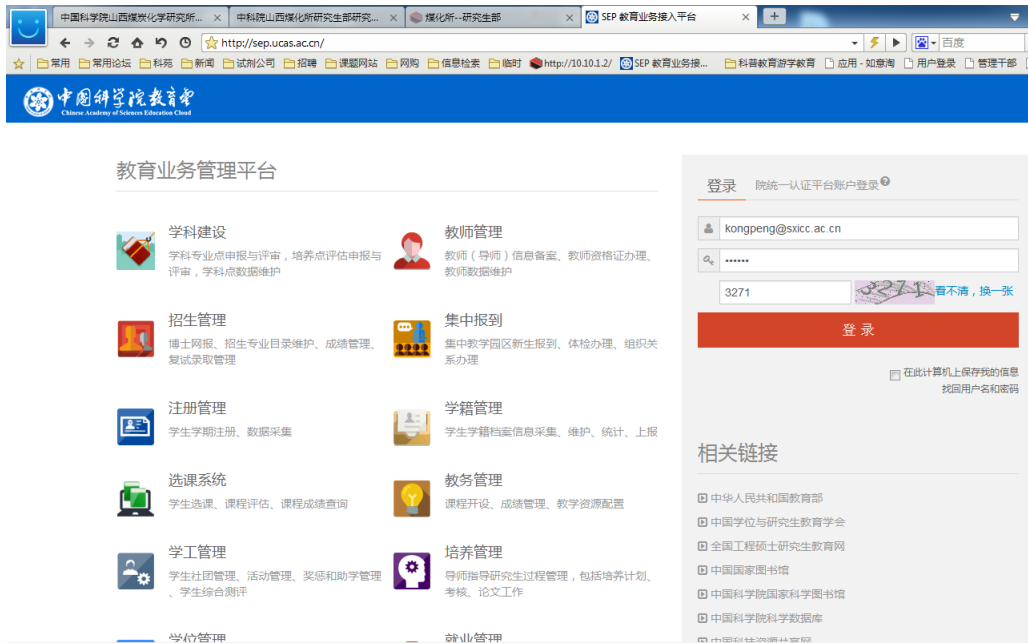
中国科学院山西煤炭化学研究所... | 中科院山西煤化所研究生部研究... | 煤化所--研究生部 | SEP 教育业务接入平台

http://sep.ucas.ac.cn/

百度

常用 | 常用论坛 | 科苑 | 新闻 | 试剂公司 | 招聘 | 课题网站 | 网购 | 信息检索 | 临时 | http://10.10.1.2/ | SEP 教育业务接... | 科普教育游学教育 | 应用 - 如意淘 | 用户登录 | 管理干部

中国科学院教育云
Chinese Academy of Sciences Education Cloud

教育业务管理平台

学科建设
学科专业点申报与评审，培养点评估申报与评审，学科点数据维护

教师管理
教师（导师）信息备案、教师资格证办理、教师数据维护

招生管理
博士网报、招生专业目录维护、成绩管理、复试录取管理

集中报到
集中教学园区新生报到、体检办理、组织关系办理

注册管理
学生学期注册、数据采集

学籍管理
学生学籍档案信息采集、维护、统计、上报

选课系统
学生选课、课程评估、课程成绩查询

教务管理
课程开设、成绩管理、教学资源配置

学工管理
学生社团管理、活动管理、奖惩和助学管理、学生综合测评

培养管理
导师指导研究生过程管理，包括培养计划、考核、论文工作

学位管理

就业管理

登录 | 院统一认证平台账户登录

kongpeng@sxicc.ac.cn

••••••

3271

看不清，换一张

登 录

在此计算机上保存我的信息

找回用户名和密码

相关链接

中华人民共和国教育部
中国学位与研究生教育学会
全国工程硕士研究生教育网
中国国家图书馆
中国科学院国家科学图书馆
中国科学院科学数据库
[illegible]